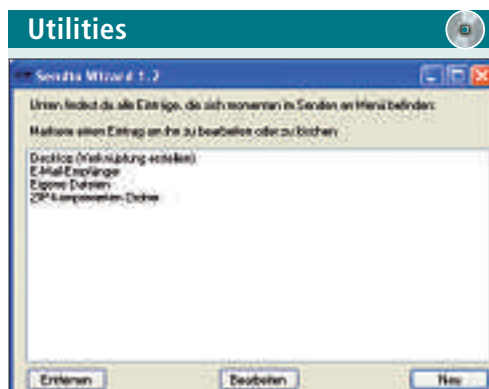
Utilities

Sendto Wizard 1.2

Unten findest du alle Einträge, die sich momentan im Senden an Menü befinden:

Markiere einen Eintrag um ihn zu bearbeiten oder zu löschen:

Desktop (Verknüpfung erstellen)
E-Mail-Empfänger
Eigene Dateien
ZIP-komprimierten Ordner

Entfernen

Bearbeiten

Neu